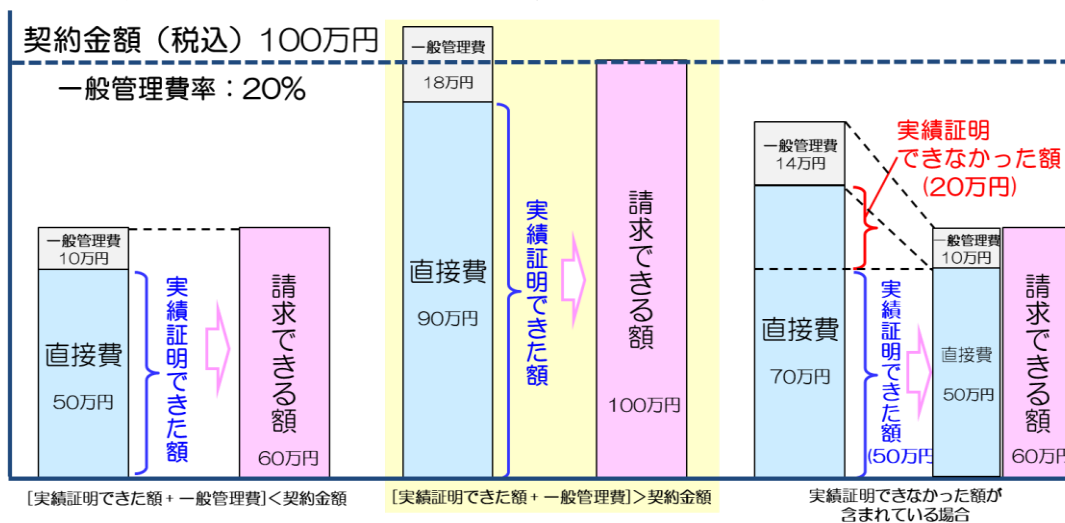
契約金額（税込）100万円

一般管理費率：20%

一般管理費
10万円

直接費
50万円

実績証明できた額

請求できる額
60万円

[実績証明できた額 + 一般管理費]＜契約金額

一般管理費
18万円

直接費
90万円

実績証明できた額

請求できる額
100万円

[実績証明できた額 + 一般管理費]＞契約金額

一般管理費
14万円

直接費
70万円

実績証明できなかった額
(20万円)

実績証明できた額
(50万円)

一般管理費
10万円

直接費
50万円

請求できる額
60万円

実績証明できなかった額が含まれている場合